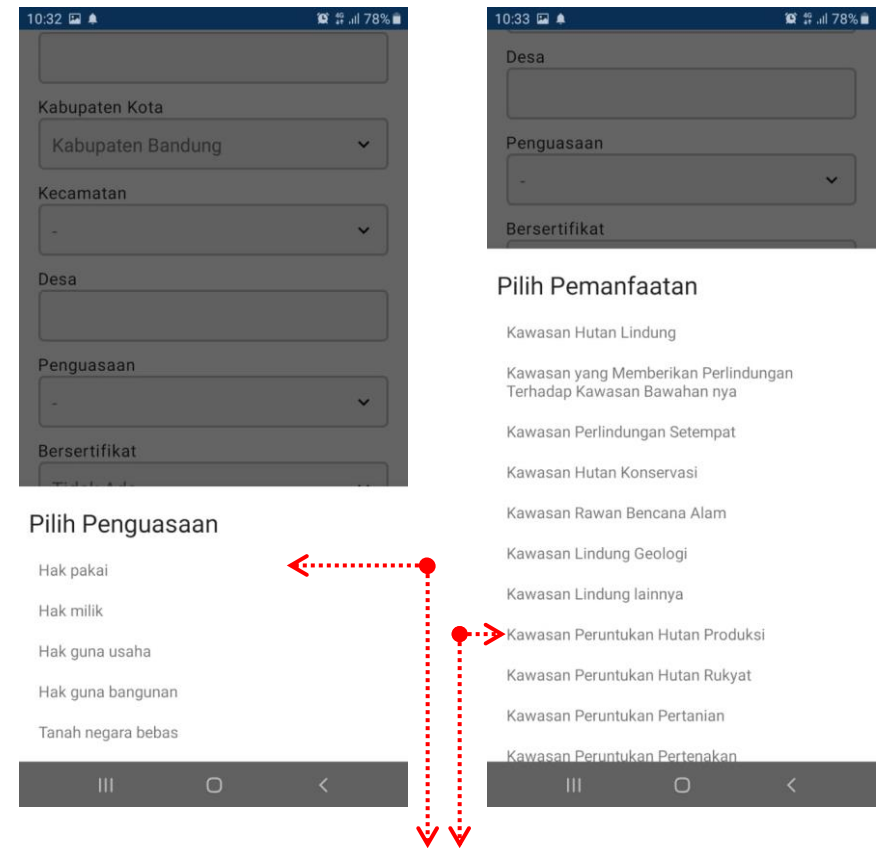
10:32 78%

Kabupaten Kota

Kabupaten Bandung

Kecamatan

-

Desa

Penguasaan

-

Bersertifikat

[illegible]

Pilih Penguasaan

Hak pakai

Hak milik

Hak guna usaha

Hak guna bangunan

Tanah negara bebas

10:33 78%

Desa

Penguasaan

-

Bersertifikat

Pilih Pemanfaatan

Kawasan Hutan Lindung

Kawasan yang Memberikan Perlindungan Terhadap Kawasan Bawahan nya

Kawasan Perlindungan Setempat

Kawasan Hutan Konservasi

Kawasan Rawan Bencana Alam

Kawasan Lindung Geologi

Kawasan Lindung lainnya

Kawasan Peruntukan Hutan Produksi

Kawasan Peruntukan Hutan Rukyat

Kawasan Peruntukan Pertanian

Kawasan Peruntukan Pertenakan